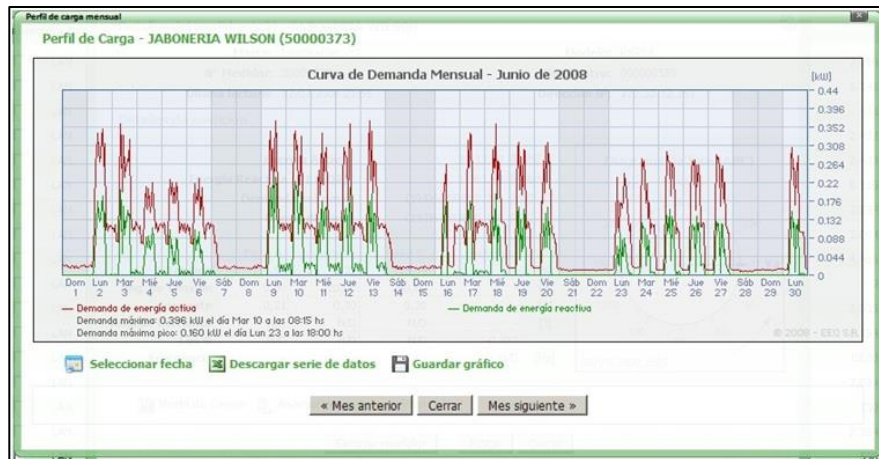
Perfil de carga mensual

Perfil de Carga - JABONERIA WILSON (50000373)

Curva de Demanda Mensual - Junio de 2008

[kW]
0.44
0.396
0.352
0.308
0.264
0.22
0.176
0.132
0.088
0.044
0

Dom 1 Lun 2 Mar 3 Mié 4 Jue 5 Vie 6 Sáb 7 Dom 8 Lun 9 Mar 10 Mié 11 Jue 12 Vie 13 Sáb 14 Dom 15 Lun 16 Mar 17 Mié 18 Jue 19 Vie 20 Sáb 21 Dom 22 Lun 23 Mar 24 Mié 25 Jue 26 Vie 27 Sáb 28 Dom 29 Lun 30

— Demanda de energía activa
— Demanda de energía reactiva
Demanda máxima: 0.396 kW el día Mar 10 a las 08:15 hs
Demanda máxima pico: 0.160 kW el día Lun 23 a las 18:00 hs

© 2008 - EEC S.R.

Seleccionar fecha
Descargar serie de datos
Guardar gráfico

« Mes anterior
Cerrar
Mes siguiente »